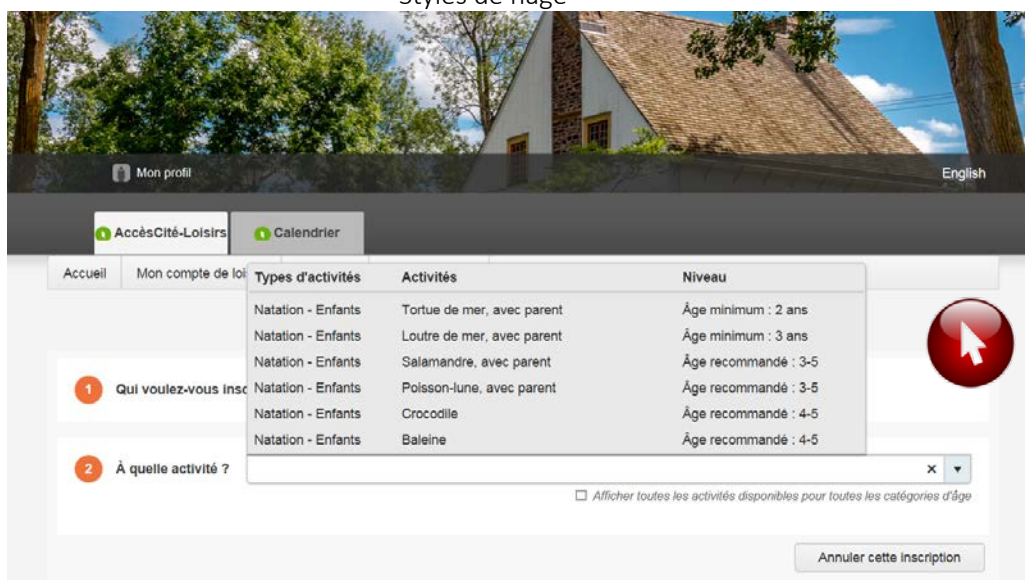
Styles de nage

Mon profil

English

AccèsCité-Loisirs

Calendrier

Accueil

Mon compte de loi

| Types d'activités | Activités | Niveau |
|---|---|---|
| Natation - Enfants | Tortue de mer, avec parent | Âge minimum : 2 ans |
| Natation - Enfants | Loutre de mer, avec parent | Âge minimum : 3 ans |
| Natation - Enfants | Salamandre, avec parent | Âge recommandé : 3-5 |
| Natation - Enfants | Poisson-lune, avec parent | Âge recommandé : 3-5 |
| Natation - Enfants | Crocodile | Âge recommandé : 4-5 |
| Natation - Enfants | Baleine | Âge recommandé : 4-5 |

1 Qui voulez-vous insc

2 À quelle activité ?

×

Afficher toutes les activités disponibles pour toutes les catégories d'âge

Annuler cette inscription